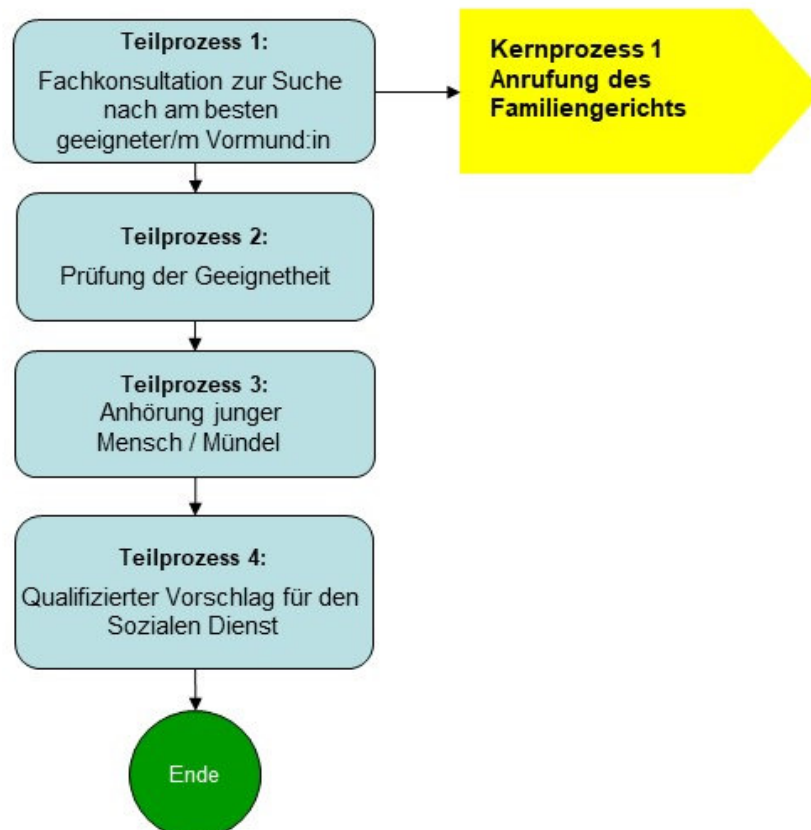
Teilprozess 1:
Fachkonsultation zur Suche nach am besten geeigneter/m Vormund:in

Kernprozess 1
Anrufung des Familiengerichts

Teilprozess 2:
Prüfung der Geeignetheit

Teilprozess 3:
Anhörung junger Mensch / Mündel

Teilprozess 4:
Qualifizierter Vorschlag für den Sozialen Dienst

Ende